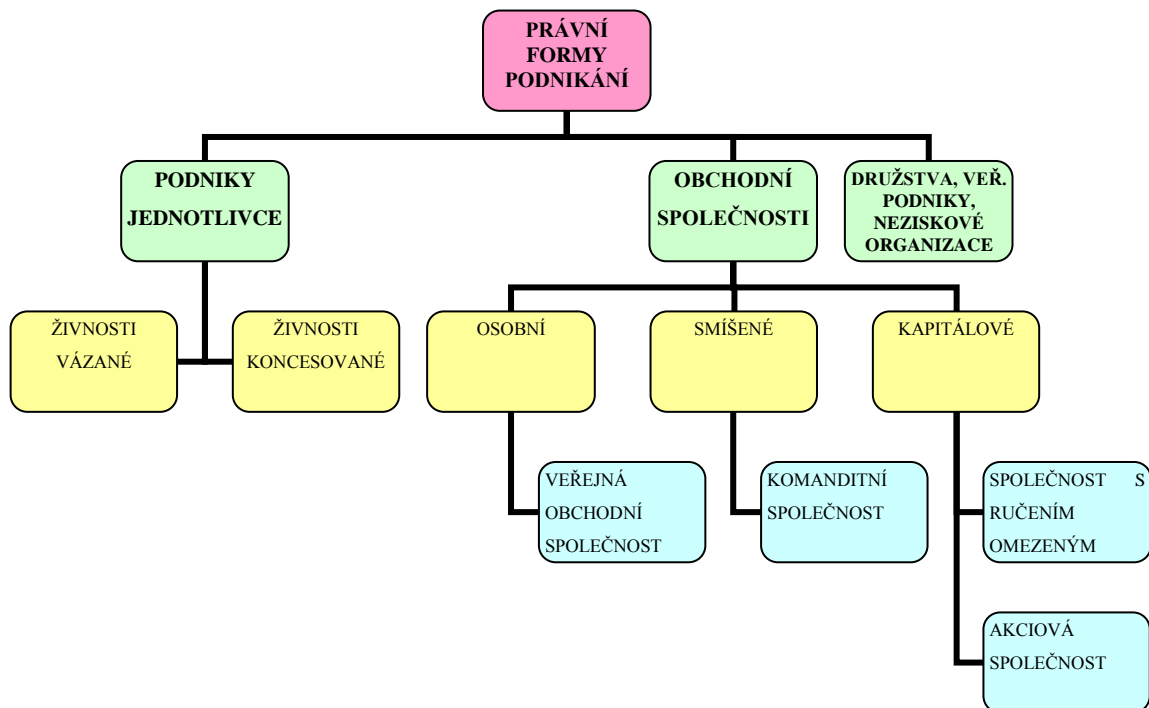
PRÁVNÍ FORMY PODNIKÁNÍ

PODNIKY JEDNOTLIVCE

OBCHODNÍ SPOLEČNOSTI

DRUŽSTVA, VEŘ. PODNIKY, NEZISKOVÉ ORGANIZACE

ŽIVNOSTI VÁZANÉ

ŽIVNOSTI KONCESOVANÉ

OSOBNÍ

SMÍŠENÉ

KAPITÁLOVÉ

VEŘEJNÁ OBCHODNÍ SPOLEČNOST

KOMANDITNÍ SPOLEČNOST

SPOLEČNOST S RUČENÍM OMEZENÝM

AKCIOVÁ SPOLEČNOST